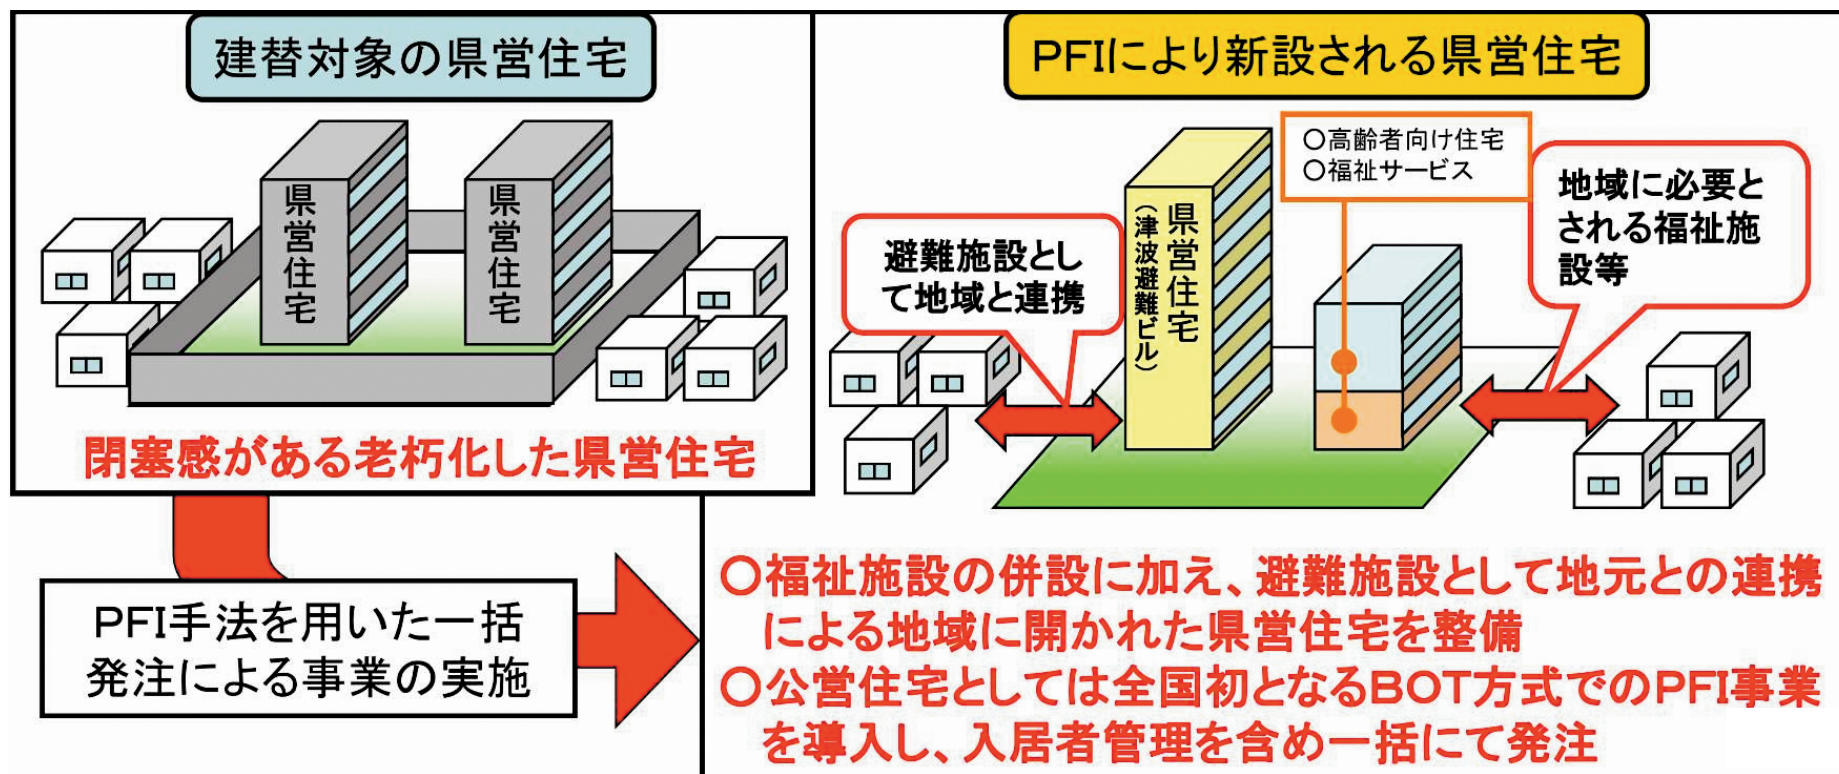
建替対象の県営住宅

県営住宅

県営住宅

閉塞感がある老朽化した県営住宅

PFIにより新設される県営住宅

○高齢者向け住宅
○福祉サービス

避難施設として地域と連携

県営住宅（津波避難ビル）

地域に必要とされる福祉施設等

PFI手法を用いた一括発注による事業の実施

○福祉施設の併設に加え、避難施設として地元との連携による地域に開かれた県営住宅を整備
○公営住宅としては全国初となるBOT方式でのPFI事業を導入し、入居者管理を含め一括にて発注